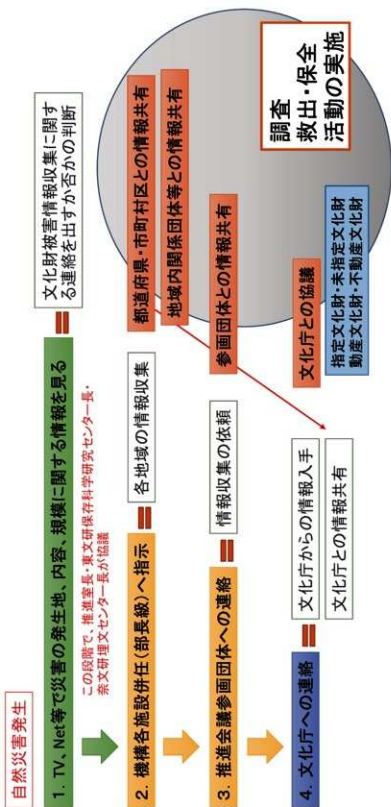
自然災害発生

1. TV、Net等で災害の発生地、内容、規模に関する情報を見る

文化財被害情報収集に関する連絡を出すか否かの判断

この段階で、推進室長・東文研保存科学研究センター長・奈文研埋文センター長が協議

2. 機構各施設併任（部長級）へ指示

各地域の情報収集

3. 推進会議参画団体への連絡

情報収集の依頼

4. 文化庁への連絡

文化庁からの情報入手

文化庁との情報共有

都道府県・市町村区との情報共有

地域内関係団体等との情報共有

参画団体との情報共有

文化庁との協議

指定文化財・未指定文化財
動産文化財・不動産文化財

調査
救出・保全
活動の実施